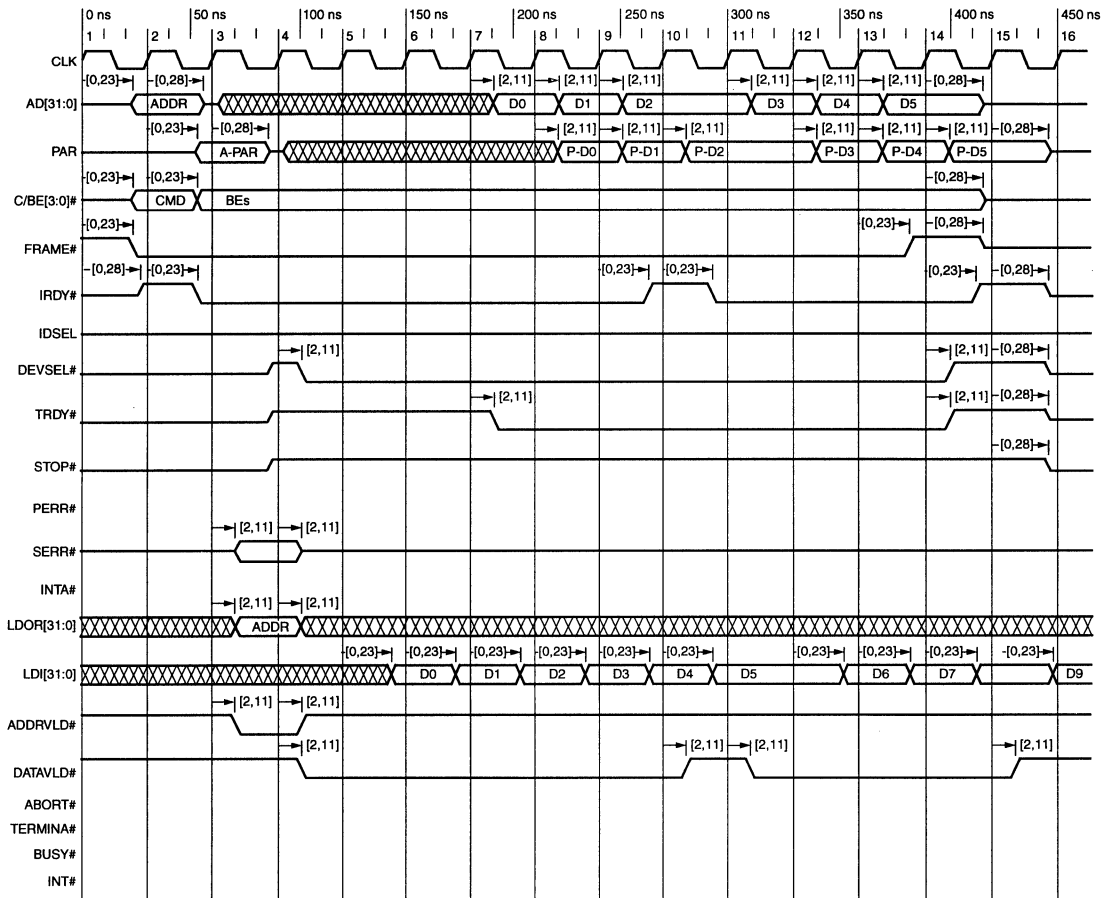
0 ns 50 ns 100 ns 150 ns 200 ns 250 ns 300 ns 350 ns 400 ns 450 ns
1 2 3 4 5 6 7 8 9 10 11 12 13 14 15 16

CLK
[0,23] [0,28] [2,11] [2,11] [2,11] [2,11] [2,11] [2,11] [0,28]
AD[31:0] ADDR D0 D1 D2 D3 D4 D5
[0,23] [0,28] [2,11] [2,11] [2,11] [2,11] [2,11] [2,11] [0,28]
PAR A-PAR P-D0 P-D1 P-D2 P-D3 P-D4 P-D5
[0,23] [0,23] [0,28]
C/BE[3:0]# CMD BEs
[0,23] [0,23] [0,28]
FRAME#
[0,28] [0,23] [0,23] [0,23] [0,23] [0,28]
IRDY#
IDSEL
[2,11] [2,11] [0,28]
DEVSEL#
[2,11] [2,11] [0,28]
TRDY#
[0,28]
STOP#
PERR#
[2,11] [2,11]
SERR#
INTA#
[2,11] [2,11]
LDOR[31:0] ADDR
[0,23] [0,23] [0,23] [0,23] [0,23] [0,23] [0,23] [0,23] [0,23] [0,23]
LDI[31:0] D0 D1 D2 D3 D4 D5 D6 D7 D9
[2,11] [2,11]
ADDRVLD#
[2,11] [2,11] [2,11] [2,11]
DATAVLD#
ABORT#
TERMINA#
BUSY#
INT#